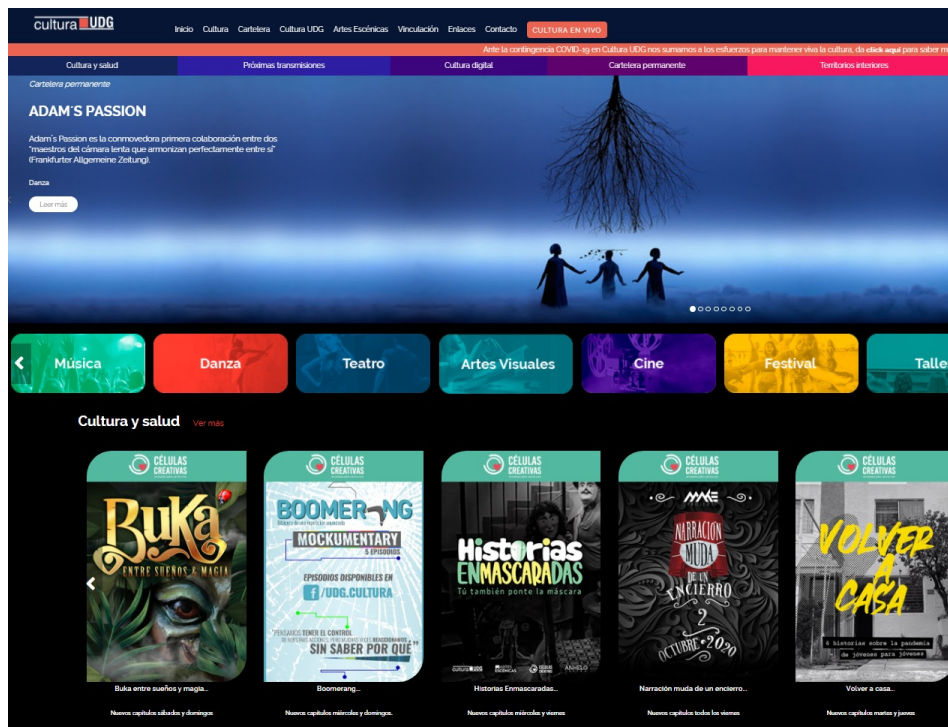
cultura UDG

Inicio Cultura Cartelera Cultura UDG Artes Escénicas Vinculación Enlaces Contacto CULTURA EN VIVO

Ante la contingencia COVID-19 en Cultura UDG nos sumamos a los esfuerzos para mantener viva la cultura, da click aquí para saber m

Cultura y salud Próximas transmisiones Cultura digital Cartelera permanente Territorios interiores

Cartelera permanente

ADAM´S PASSION

Adam´s Passion es la conmovedora primera colaboración entre dos "maestros del cámara lenta que armonizan perfectamente entre sí" (Frankfurter Allgemeine Zeitung).

Danza

Leer más

Música Danza Teatro Artes Visuales Cine Festival Talle

Cultura y salud Ver más

CÉLULAS CREATIVAS

BUKA ENTRE SUEÑOS Y MAGIA

BOOMERANG MOCKUMENTARY 5 EPISODIOS EPISODIOS DISPONIBLES EN /UDG.CULTURA "PENSAMOS TENER EL CONTROL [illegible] SIN SABER POR QUÉ"

Historias ENMASCARADAS Tú también ponte la máscara

NARRACIÓN MUDA DE UN ENCIERRO 2 OCTUBRE 2020

VOLVER A CASA 6 historias sobre la pandemia de jóvenes para jóvenes

Buka entre sueños y magia...
Nuevos capítulos sábados y domingos

Boomerang...
Nuevos capítulos miércoles y domingos.

Historias Enmascaradas...
Nuevos capítulos miércoles y viernes

Narración muda de un encierro...
Nuevos capítulos todos los viernes

Volver a casa...
Nuevos capítulos martes y jueves